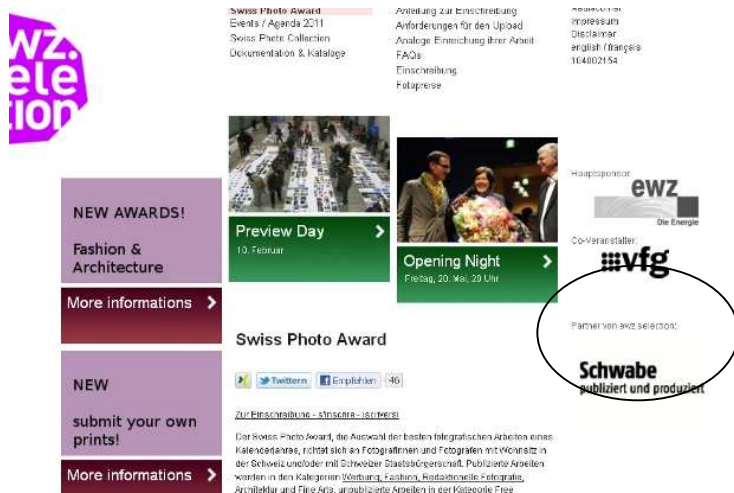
wz. election

Swiss Photo Award
Events / Agenda 2011
Swiss Photo Collection
Dokumentation & Kataloge

Anleitung zur Einschreibung
Anforderungen für den Upload
Analoge Einreichung ihrer Arbeit
FAQs
Einschreibung
Fotopreise

Redaktionell
Impressum
Disclaimer
english français
104802154

NEW AWARDS!

Fashion & Architecture

More informations >

NEW

submit your own prints!

More informations >

Preview Day >
10. Februar

Opening Night >
Freitag, 20. Mai, 20 Uhr

Hauptsponsor
ewz
Die Energie

Co-Veranstalter:
vfg

Partner von ewz.selection:

Schwabe
publiziert und produziert

Swiss Photo Award

Twittern Empfehlen 46

Zur Einschreibung - Minsconre - Isoritersi

Der Swiss Photo Award, die Auswahl der besten fotografischen Arbeiten eines Kalenderjahres, richtet sich an Fotografinnen und Fotografen mit Wohnsitz in der Schweiz und/oder mit Schweizer Staatsbürgerschaft. Publizierte Arbeiten werden in den Kategorien Werbung, Fashion, Redaktionelle Fotografie, Architektur und Fine Arts, unpublizierte Arbeiten in der Kategorie Free